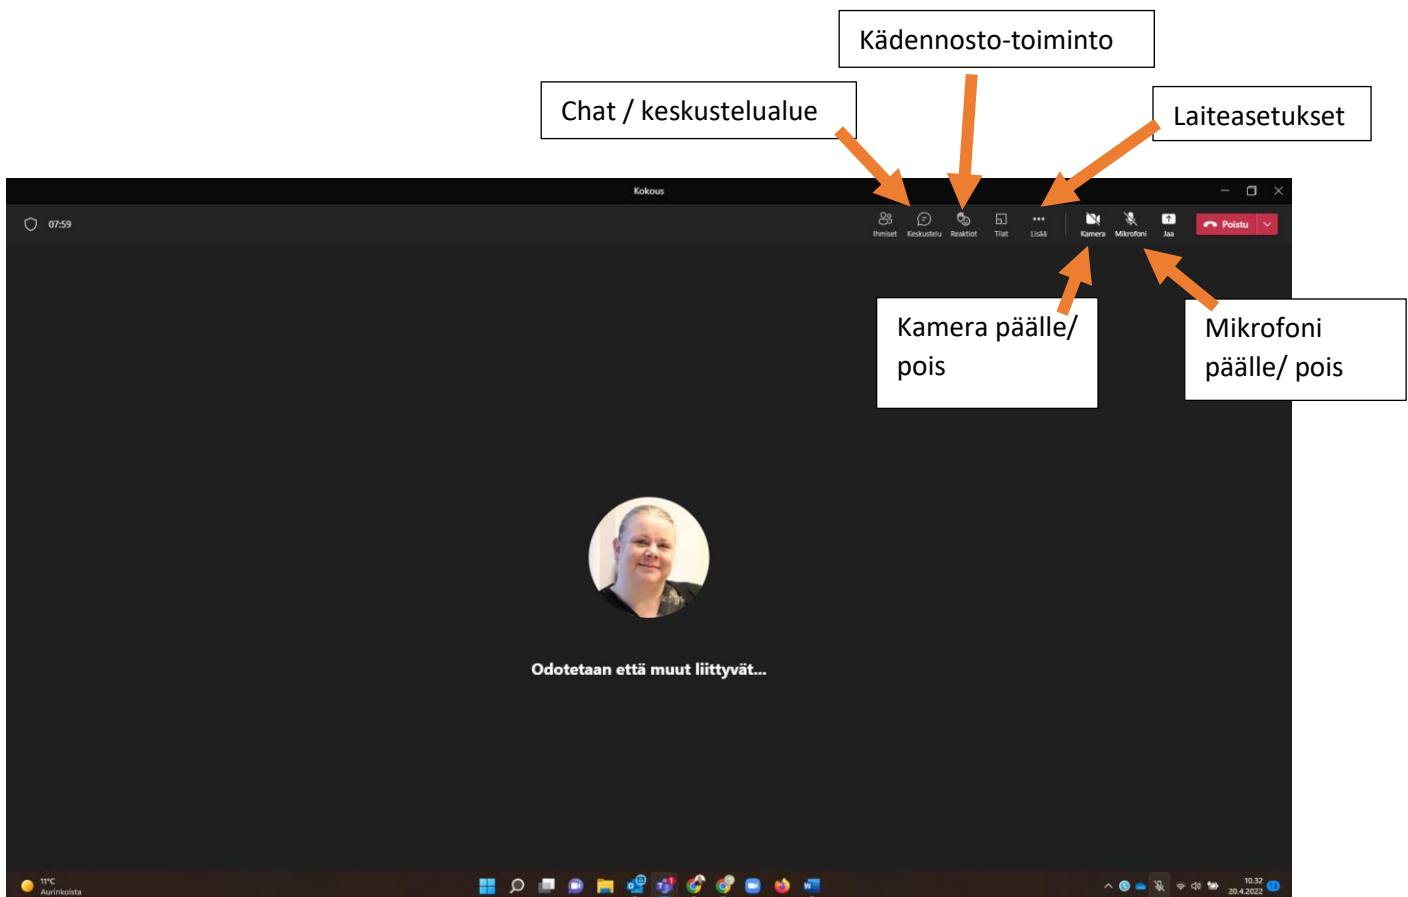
Kädennosto-toiminto

Chat / keskustelualue

Laiteasetukset

Kokous

07:59

Ihmiset Keskustelu Reaktiot Tilat Lisää Kamera Mikrofoni Jaa Poistu

Kamera päälle/ pois

Mikrofoni päälle/ pois

Odotetaan että muut liittyvät...

11°C Aurinkoista

10.32 20.4.2022